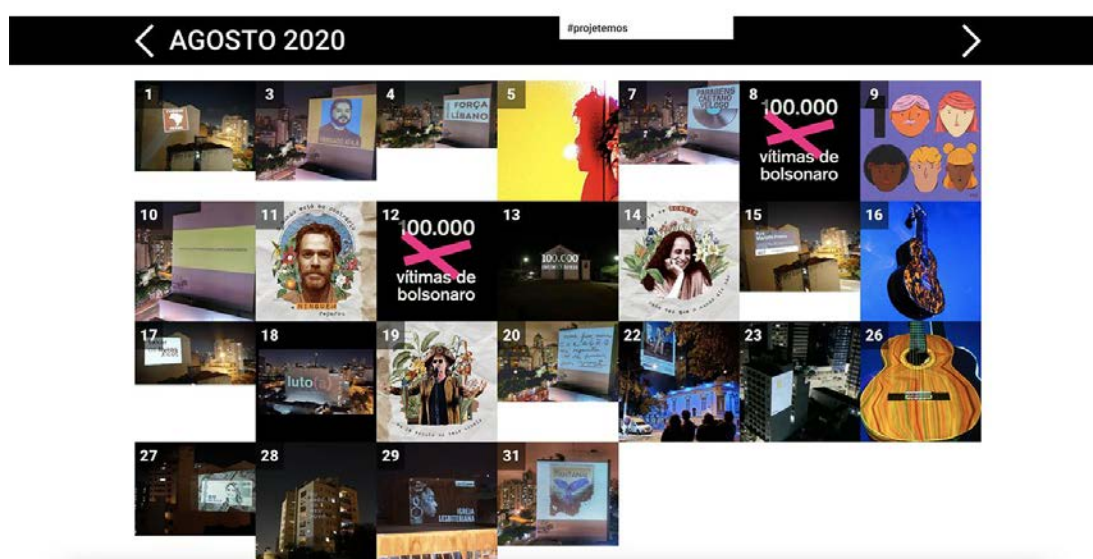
AGOSTO 2020

#projetemos

1

3

4

FORÇA LÍBANO

5

7

PARABÉNS CAETANO

8

100.000 vítimas de bolsonaro

9

10

11

Ninguém

12

100.000 vítimas de bolsonaro

13

100.000

14

15

16

17

18

luto

19

20

22

23

26

27

28

29

IGREJA

31